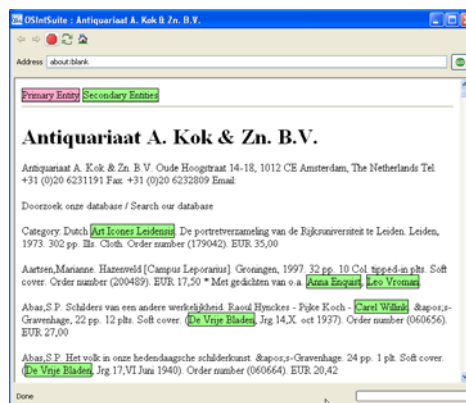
OSIntSuite : Antiquariaat A. Kok & Zn. B.V.

Address about:blank

Primary Entity Secondary Entities

Antiquariaat A. Kok & Zn. B.V.

Antiquariaat A. Kok & Zn. B.V. Oude Hoogstraat 14-18, 1012 CE Amsterdam, The Netherlands Tel. +31 (0)20 6231191 Fax. +31 (0)20 6232809 Email:

Doorzoek onze database / Search our database

Category: Dutch Art Icones Leidensis. De portretverzameling van de Rijksuniversiteit te Leiden. Leiden, 1973. 302 pp. Ills. Cloth. Order number (179042). EUR 35,00

Aartsen,Marianne. Hazenveld [Campus Leporarius]. Groningen, 1997. 32 pp. 10 Col. tipped-in plts. Soft cover. Order number (200489). EUR 17,50 * Met gedichten van o.a. Anna Enquist, Leo Vroman.

Abas,S.P. Schilders van een andere werkelijkheid. Raoul Hynckes - Pijke Koch - Carel Willink. &apos;s-Gravenhage, 22 pp. 12 plts. Soft cover. (De Vrije Bladen, Jrg 14,X. oct 1937). Order number (060656). EUR 27,00

Abas,S.P. Het volk in onze hedendaagsche schilderkunst. &apos;s-Gravenhage. 24 pp. 1 plt. Soft cover. (De Vrije Bladen, Jrg 17,VI Juni 1940). Order number (060664). EUR 20,42

Done